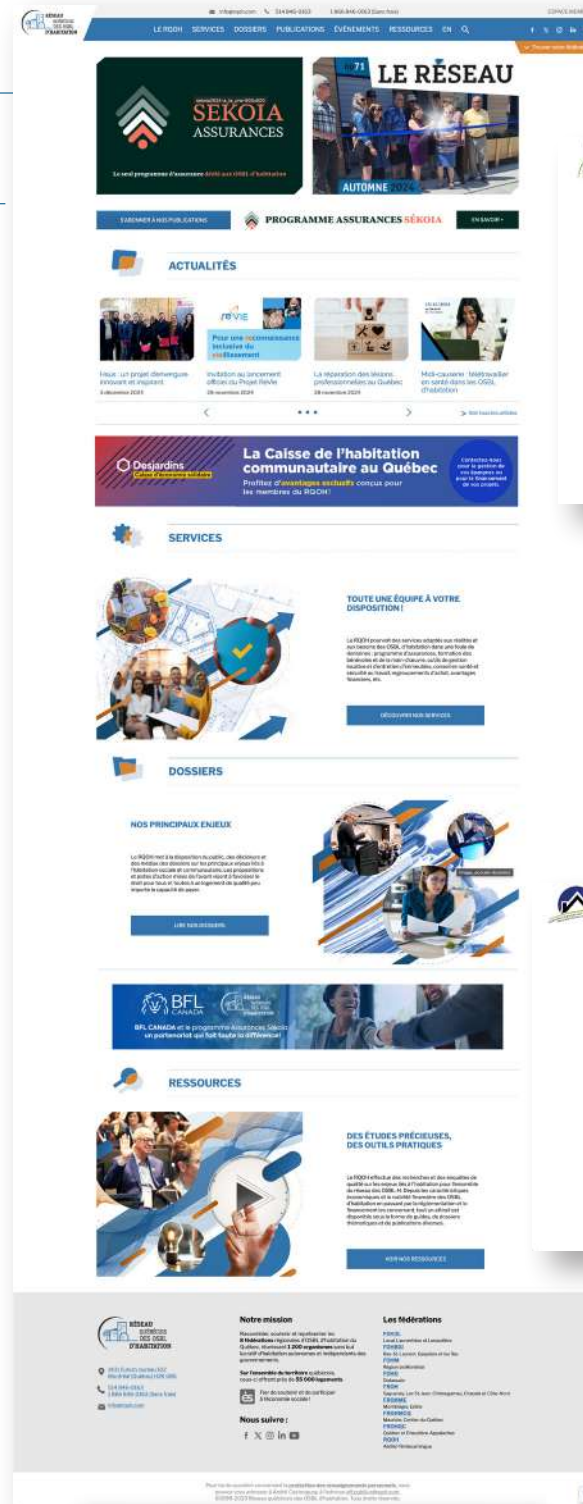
RÉSEAU QUÉBÉCOIS DES OSBL D'HABITATION

LE RQOH SERVICES DOSSIERS PUBLICATIONS ÉVÉNEMENTS RESSOURCES EN

SEKOIA ASSURANCES

Le seul programme d'assurance dédié aux OSBL d'habitation

LE RÉSEAU

AUTOMNE 2024

S'ABONNER À NOS PUBLICATIONS

PROGRAMME ASSURANCES SEKOIA

EN SAVOIR +

ACTUALITÉS

Pour une reconnaissance exclusive du vieillissement

Invitation au lancement officiel du Projet Révie

La réparation des lésions professionnelles au Québec

Midi-causerie : télétravailler en santé dans les OSBL d'habitation

Desjardins

La Caisse de l'habitation communautaire au Québec

Profitez d'avantages exclusifs conçus pour les membres du RQOH

SERVICES

TOUTE UNE ÉQUIPE À VOTRE DISPOSITION !

DÉCOUVRIR NOS SERVICES

DOSSIERS

NOS PRINCIPAUX ENJEUX

LIRE NOS DOSSIERS

BFL CANADA

BFL CANADA et le programme Assurances Sekoia : un partenariat qui fait toute la différence !

RESSOURCES

DES ÉTUDES PRÉCIEUSES, DES OUTILS PRATIQUES

VOIR NOS RESSOURCES

Notre mission

Nous suivre :

Les fédérations